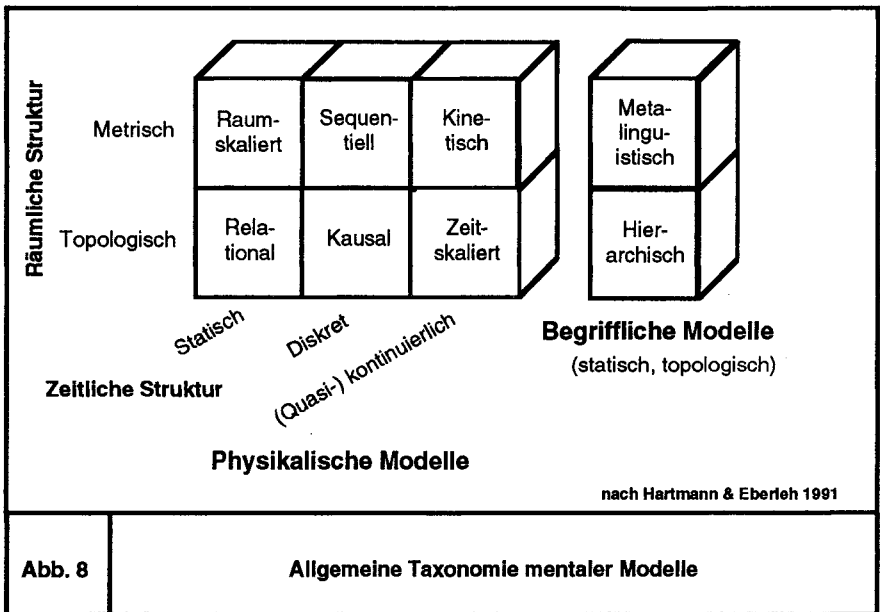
Räumliche Struktur

Metrisch

Topologisch

| Raumskaliert | Sequentiell | Kinetisch |
|---|---|---|
| Relational | Kausal | Zeitskaliert |

| Metalinguistisch |
|---|
| Hierarchisch |

Statisch

Diskret

(Quasi-) kontinuierlich

Zeitliche Struktur

Begriffliche Modelle
(statisch, topologisch)

Physikalische Modelle

nach Hartmann & Eberleh 1991

Abb. 8

Allgemeine Taxonomie mentaler Modelle